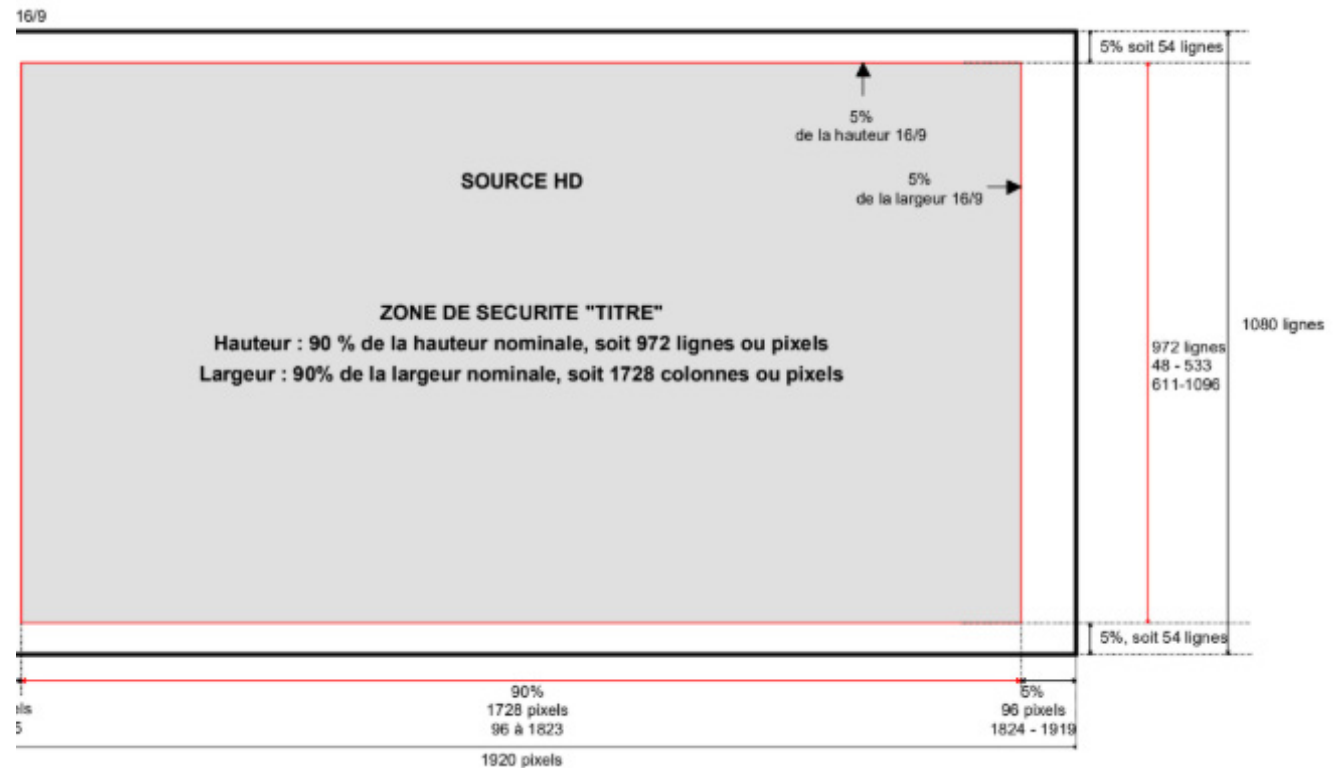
16/9

5% soit 54 lignes

5%
de la hauteur 16/9

SOURCE HD

5%
de la largeur 16/9

ZONE DE SECURITE "TITRE"
Hauteur : 90 % de la hauteur nominale, soit 972 lignes ou pixels
Largeur : 90% de la largeur nominale, soit 1728 colonnes ou pixels

972 lignes
48 - 533
611-1096

1080 lignes

5%, soit 54 lignes

els
5

90%
1728 pixels
96 à 1823

5%
96 pixels
1824 - 1919

1920 pixels